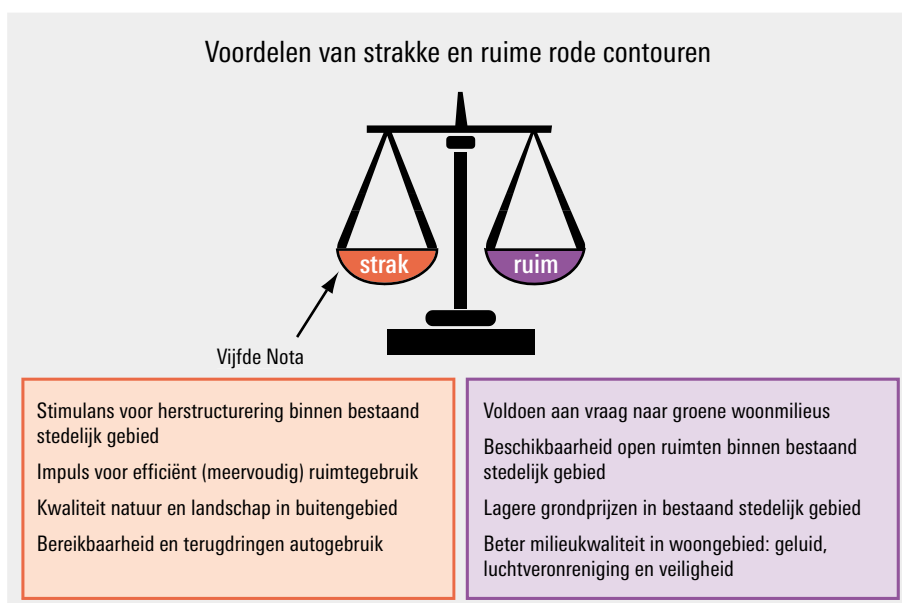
Voordelen van strakke en ruime rode contouren

strak

ruim

Vijfde Nota

Stimulans voor herstructurering binnen bestaand stedelijk gebied

Impuls voor efficiënt (meervoudig) ruimtegebruik

Kwaliteit natuur en landschap in buitengebied

Bereikbaarheid en terugdringen autogebruik

Voldoen aan vraag naar groene woonmilieus

Beschikbaarheid open ruimten binnen bestaand stedelijk gebied

Lagere grondprijzen in bestaand stedelijk gebied

Beter milieukwaliteit in woongebied: geluid, luchtveronreniging en veiligheid